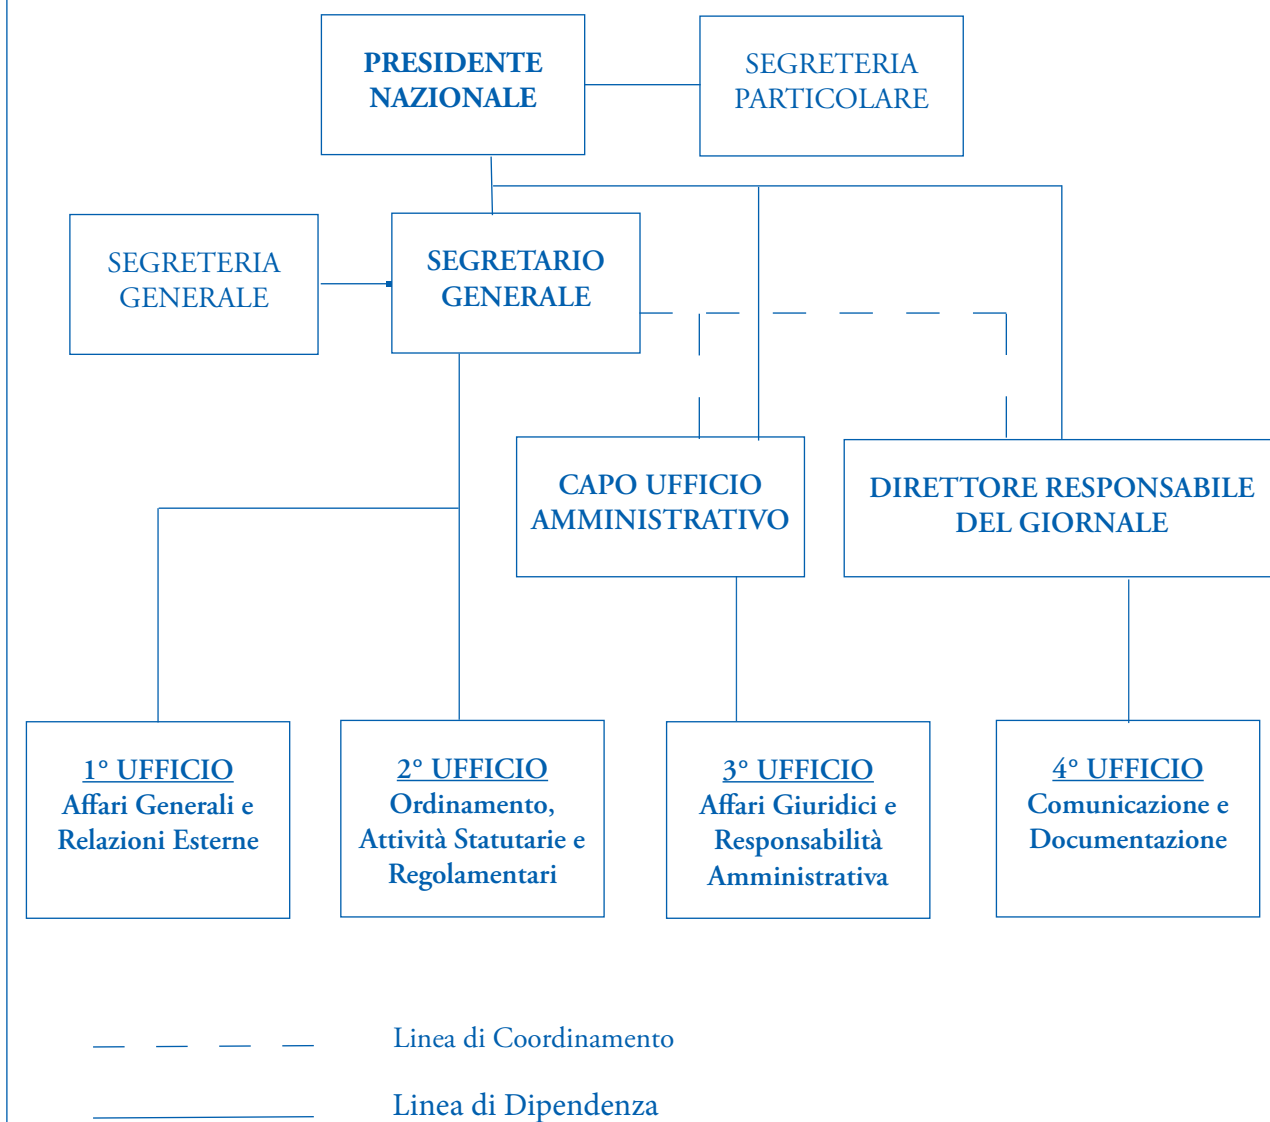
PRESIDENTE NAZIONALE

SEGRETERIA PARTICOLARE

SEGRETERIA GENERALE

SEGRETARIO GENERALE

CAPO UFFICIO AMMINISTRATIVO

DIRETTORE RESPONSABILE DEL GIORNALE

1° UFFICIO
Affari Generali e Relazioni Esterne

2° UFFICIO
Ordinamento, Attività Statutarie e Regolamentari

3° UFFICIO
Affari Giuridici e Responsabilità Amministrativa

4° UFFICIO
Comunicazione e Documentazione

Linea di Coordinamento

Linea di Dipendenza